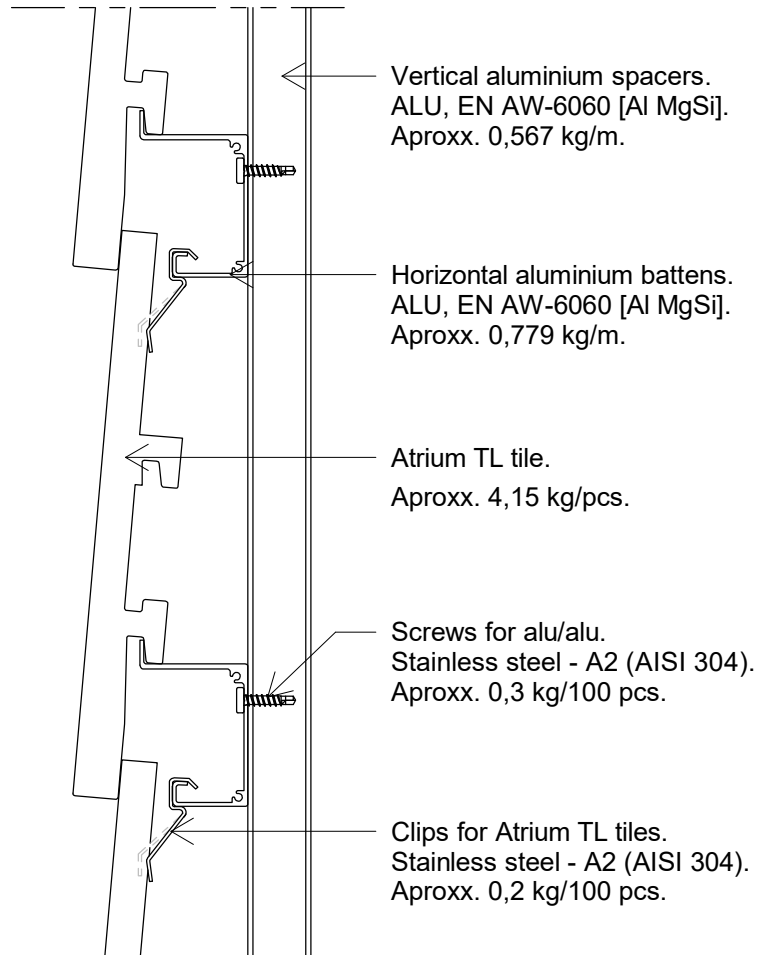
Vertical aluminium spacers.
ALU, EN AW-6060 [Al MgSi].
Aproxx. 0,567 kg/m.

Horizontal aluminium battens.
ALU, EN AW-6060 [Al MgSi].
Aproxx. 0,779 kg/m.

Atrium TL tile.
Aproxx. 4,15 kg/pcs.

Screws for alu/alu.
Stainless steel - A2 (AISI 304).
Aproxx. 0,3 kg/100 pcs.

Clips for Atrium TL tiles.
Stainless steel - A2 (AISI 304).
Aproxx. 0,2 kg/100 pcs.